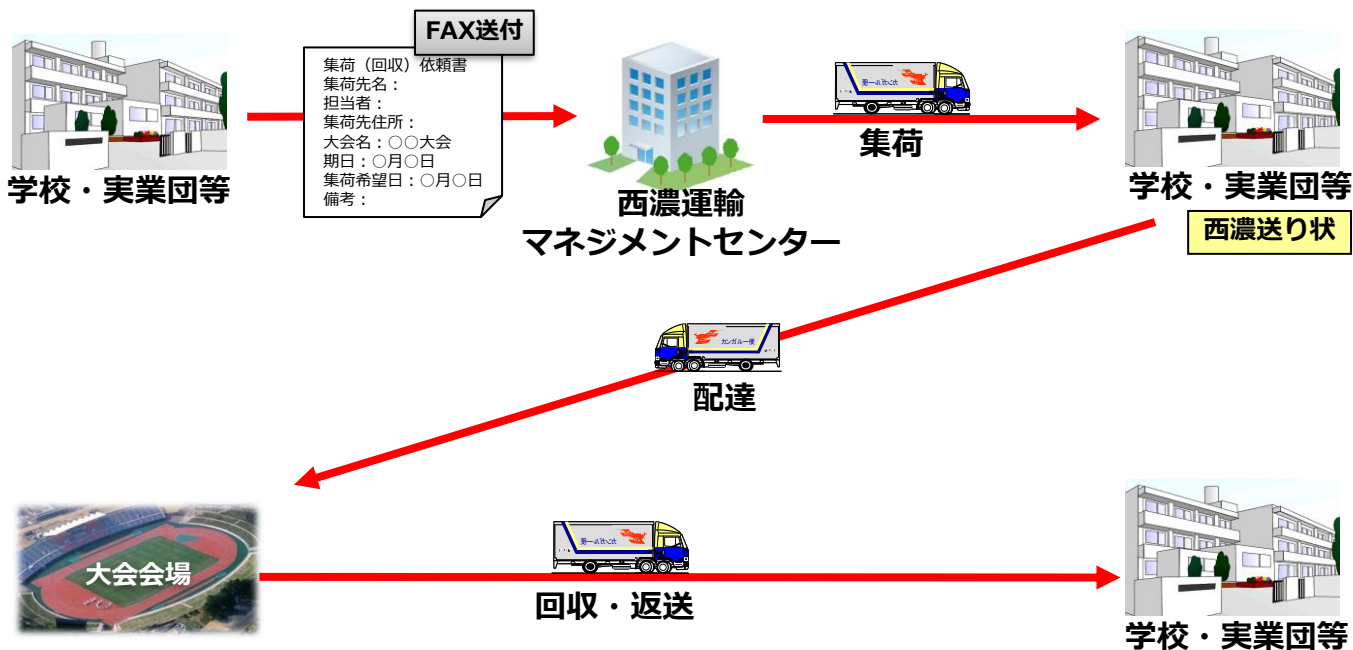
学校・実業団等

FAX送付

集荷（回収）依頼書
集荷先名：
担当者：
集荷先住所：
大会名：○○大会
期日：○月○日
集荷希望日：○月○日
備考：

西濃運輸
マネジメントセンター

集荷

学校・実業団等

西濃送り状

カンガルー便

配達

大会会場

回収・返送

学校・実業団等